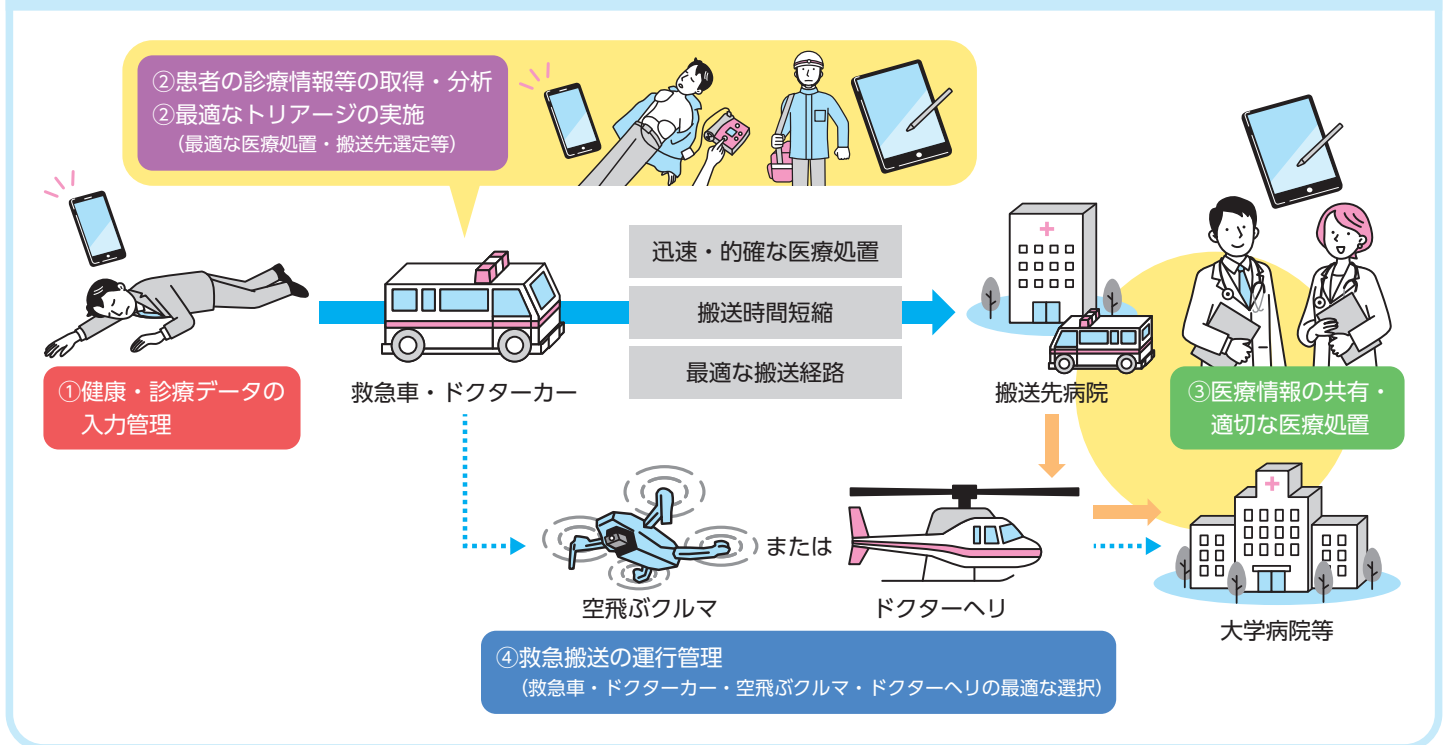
②患者の診療情報等の取得・分析
②最適なトリアージの実施
（最適な医療処置・搬送先選定等）

①健康・診療データの入力管理

救急車・ドクターカー

迅速・的確な医療処置

搬送時間短縮

最適な搬送経路

搬送先病院

③医療情報の共有・適切な医療処置

空飛ぶクルマ

または

ドクターヘリ

大学病院等

④救急搬送の運行管理
（救急車・ドクターカー・空飛ぶクルマ・ドクターヘリの最適な選択）